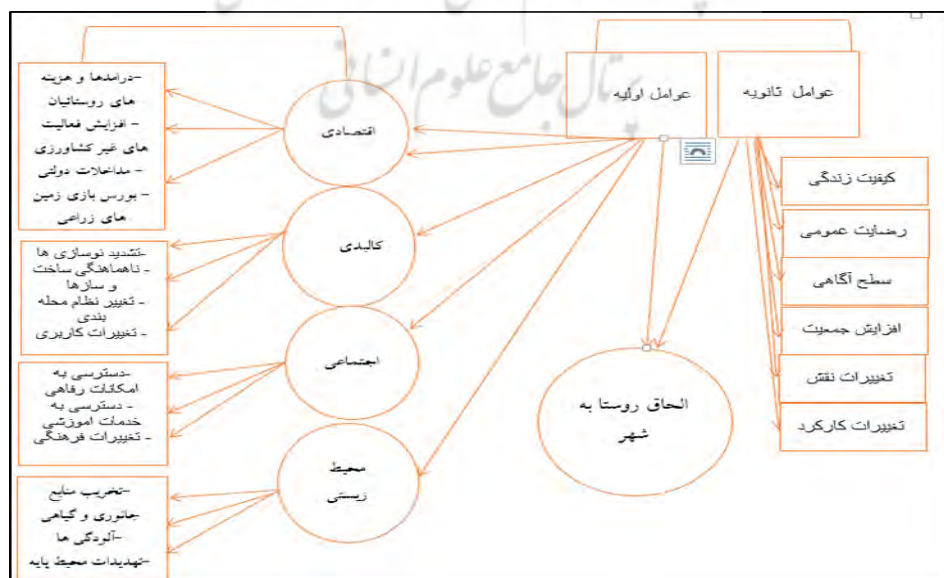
پرتال جامع علوم انسانی

عوامل ثانویه

عوامل اولیه

اقتصادی

-درامدها و هزینه های روستائیان
- افزایش فعالیت های غیر کشاورزی
- مداخلات دولتی
- بورس بازی زمین های زراعی

کالبدی

-تشدید نوسازی ها
- ناهماهنگی ساخت و سازها
- تغییر نظام محله بندی
- تغییرات کاربری

اجتماعی

-دسترسی به امکانات رفاهی
- دسترسی به خدمات اموزشی
- تغییرات فرهنگی

محیط زیستی

-تخریب منابع جانوری و گیاهی
-آلودگی ها
-تهدیدات محیط پایه

الحاق روستا به شهر

کیفیت زندگی

رضایت عمومی

سطح آگاهی

افزایش جمعیت

تغییرات نقش

تغییرات کارکرد